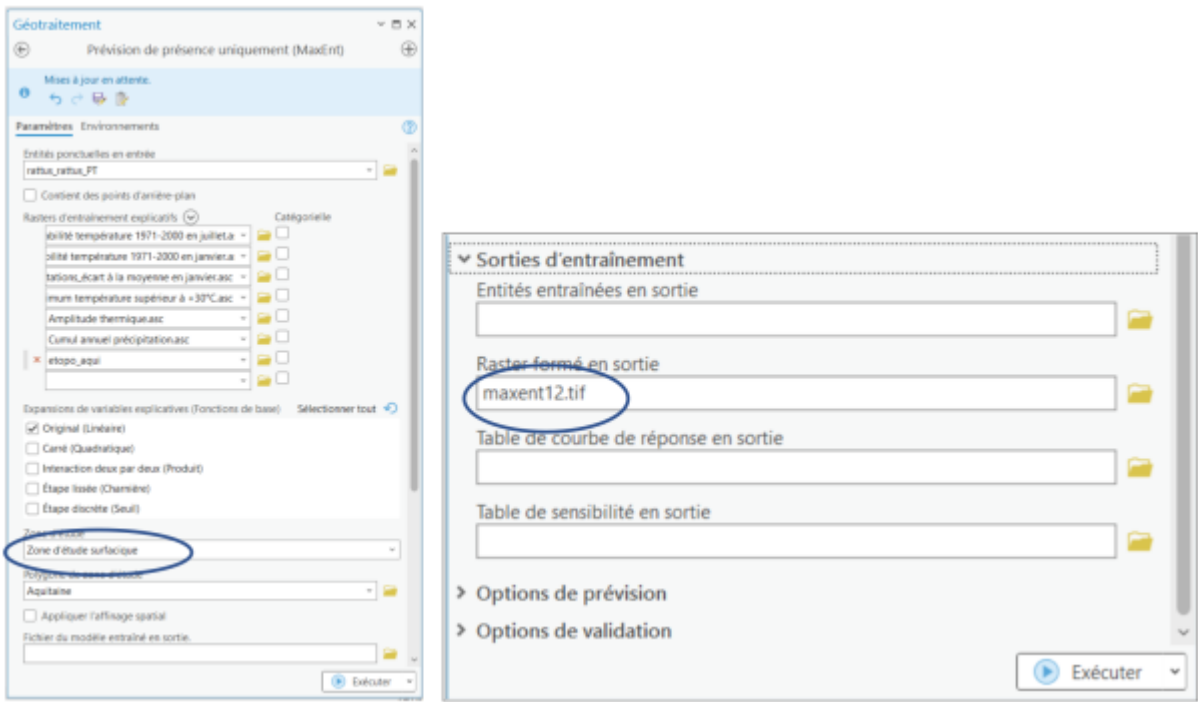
Géotraitement
Prévision de présence uniquement (MaxEnt)
Mises à jour en attente.
Paramètres Environnements
Entités ponctuelles en entrée
rattus_rattus_PT
Contient des points d'arrière-plan
Rasters d'entraînement explicatifs
Catégorielle
abilité température 1971-2000 en juillet.a
bilité température 1971-2000 en janvier.a
tations_écart à la moyenne en janvier.asc
mum température supérieur à +30°C.asc
Amplitude thermique.asc
Cumul annuel précipitation.asc
etopo_aqui
Expansions de variables explicatives (Fonctions de base)
Sélectionner tout
Original (Linéaire)
Carré (Quadratique)
Interaction deux par deux (Produit)
Étape lissée (Charnière)
Étape discrète (Seuil)
Zone d'étude
Zone d'étude surfacique
Polygone de zone d'étude
Aquitaine
Appliquer l'affinage spatial
Fichier du modèle entraîné en sortie.
Exécuter

Sorties d'entraînement
Entités entraînées en sortie
Raster formé en sortie
maxent12.tif
Table de courbe de réponse en sortie
Table de sensibilité en sortie
Options de prévision
Options de validation
Exécuter